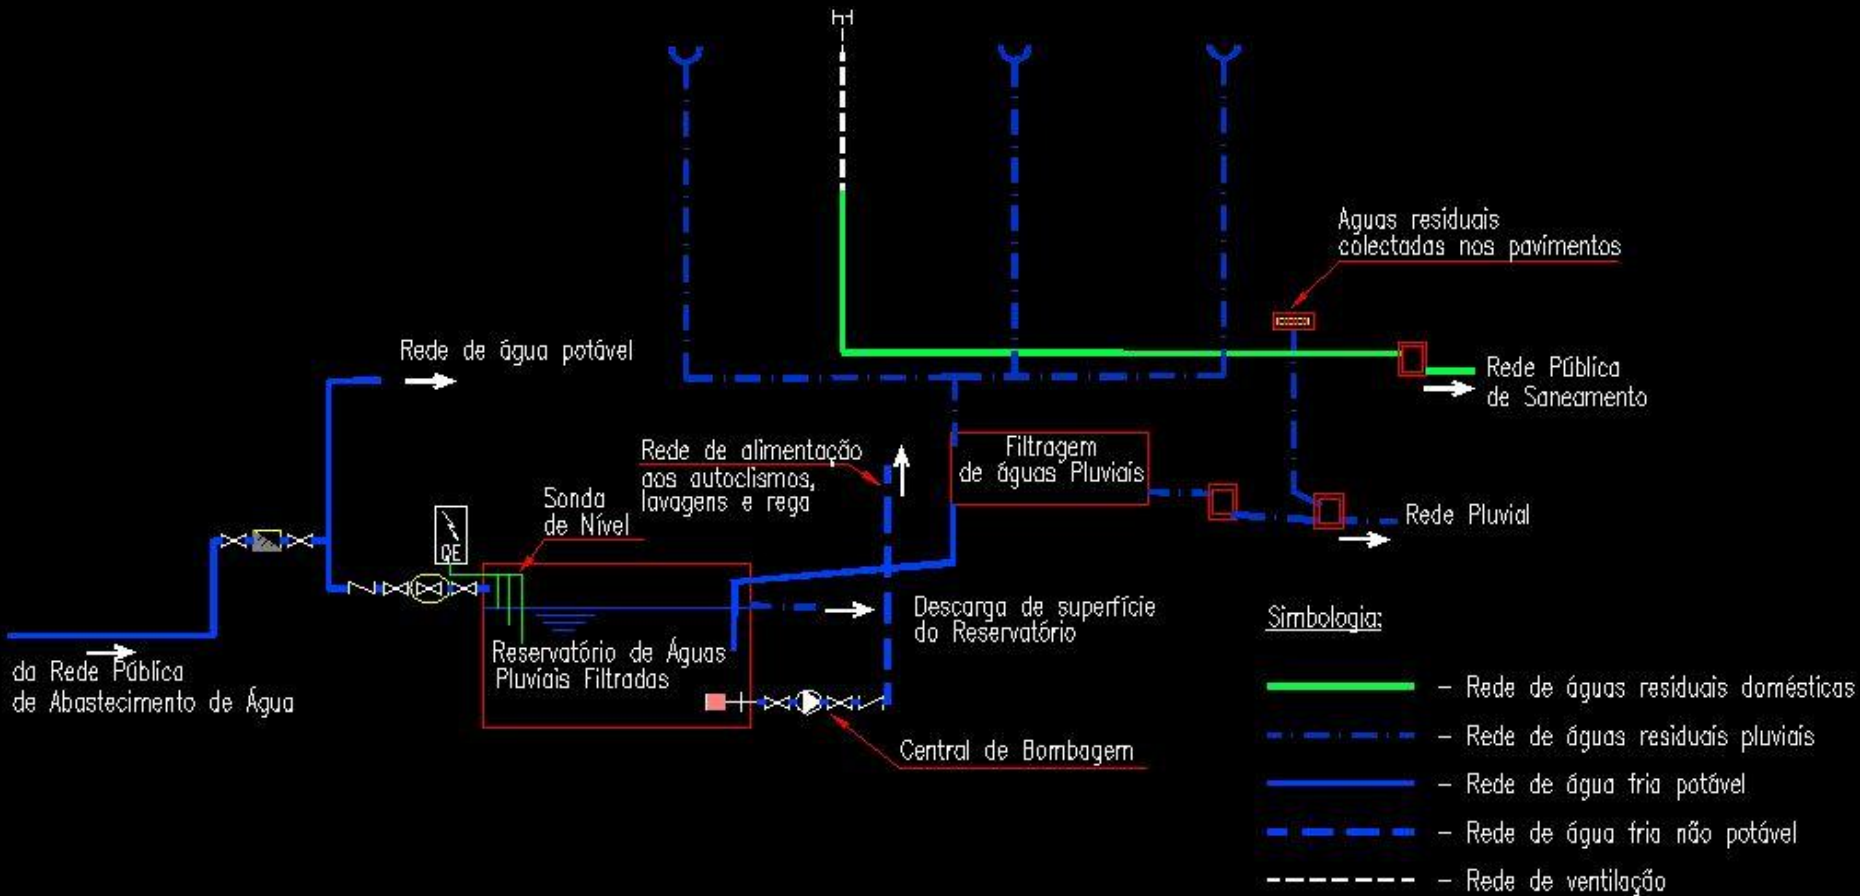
Águas residuais colectadas nos pavimentos

Rede de água potável

Rede Pública de Saneamento

Rede de alimentação aos autoclismos, lavagens e rega

Filtragem de águas Pluviais

Sonda de Nível

QE

Rede Pluvial

Descarga de superfície do Reservatório

Reservatório de Águas Pluviais Filtradas

da Rede Pública de Abastecimento de Água

Central de Bombagem

Simbologia:

– Rede de águas residuais domésticas

– Rede de águas residuais pluviais

– Rede de água fria potável

– Rede de água fria não potável

– Rede de ventilação